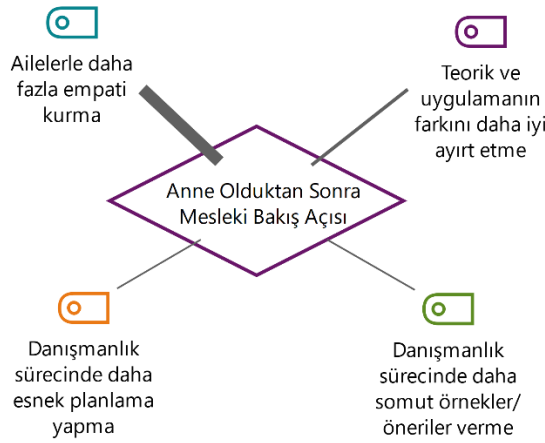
Ailelerle daha fazla empati kurma

Teorik ve uygulamanın farkını daha iyi ayırt etme

Anne Olduktan Sonra Mesleki Bakış Açısı

Danışmanlık sürecinde daha esnek planlama yapma

Danışmanlık sürecinde daha somut örnekler/ öneriler verme